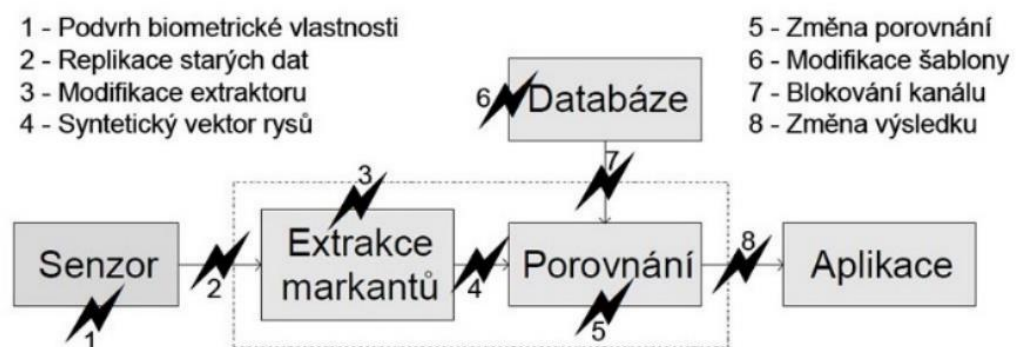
1 - Podvrh biometrické vlastnosti
2 - Replikace starých dat
3 - Modifikace extraktoru
4 - Syntetický vektor rysů

5 - Změna porovnání
6 - Modifikace šablony
7 - Blokování kanálu
8 - Změna výsledku

6 Databáze

7

3

Senzor

2

Extrakce markantů

4

Porovnání

8

Aplikace

1

5